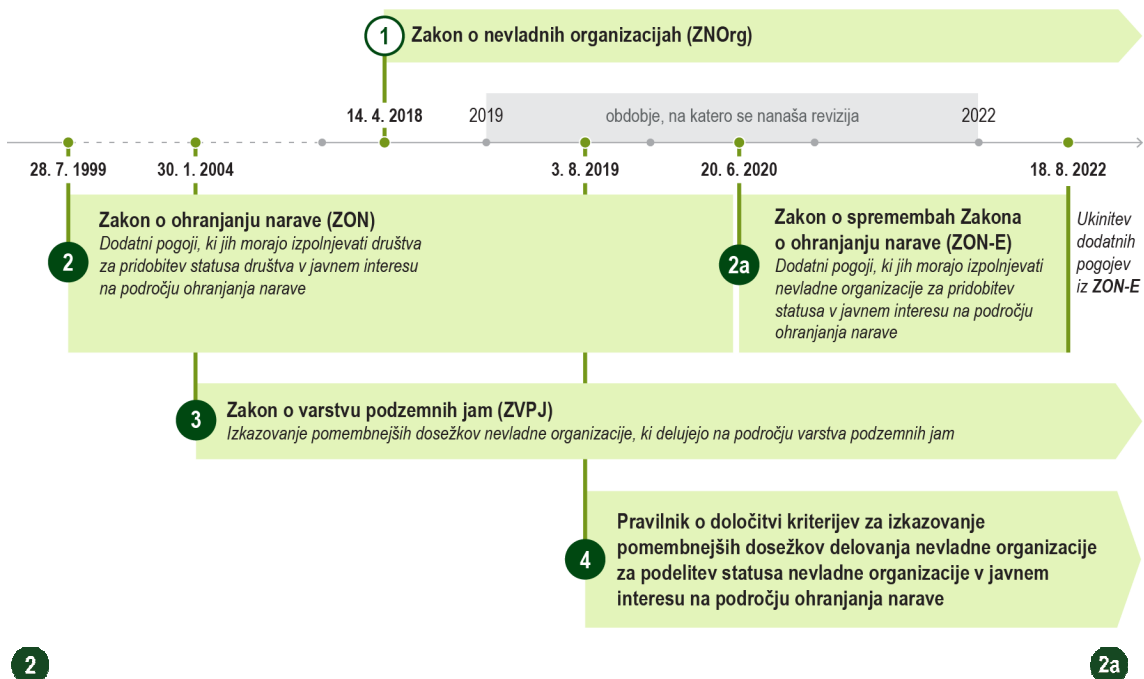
1 Zakon o nevladnih organizacijah (ZNOrg)

14. 4. 2018

2019 obdobje, na katero se nanaša revizija 2022

28. 7. 1999

30. 1. 2004

3. 8. 2019

20. 6. 2020

18. 8. 2022

2 Zakon o ohranjanju narave (ZON)
Dodatni pogoji, ki jih morajo izpolnjevati društva za pridobitev statusa društva v javnem interesu na področju ohranjanja narave

2a Zakon o spremembah Zakona o ohranjanju narave (ZON-E)
Dodatni pogoji, ki jih morajo izpolnjevati nevladne organizacije za pridobitev statusa v javnem interesu na področju ohranjanja narave

Ukinitev dodatnih pogojev iz ZON-E

3 Zakon o varstvu podzemnih jam (ZVPJ)
Izkazovanje pomembnejših dosežkov nevladne organizacije, ki delujejo na področju varstva podzemnih jam

4 Pravilnik o določitvi kriterijev za izkazovanje pomembnejših dosežkov delovanja nevladne organizacije za podelitev statusa nevladne organizacije v javnem interesu na področju ohranjanja narave

2

2a